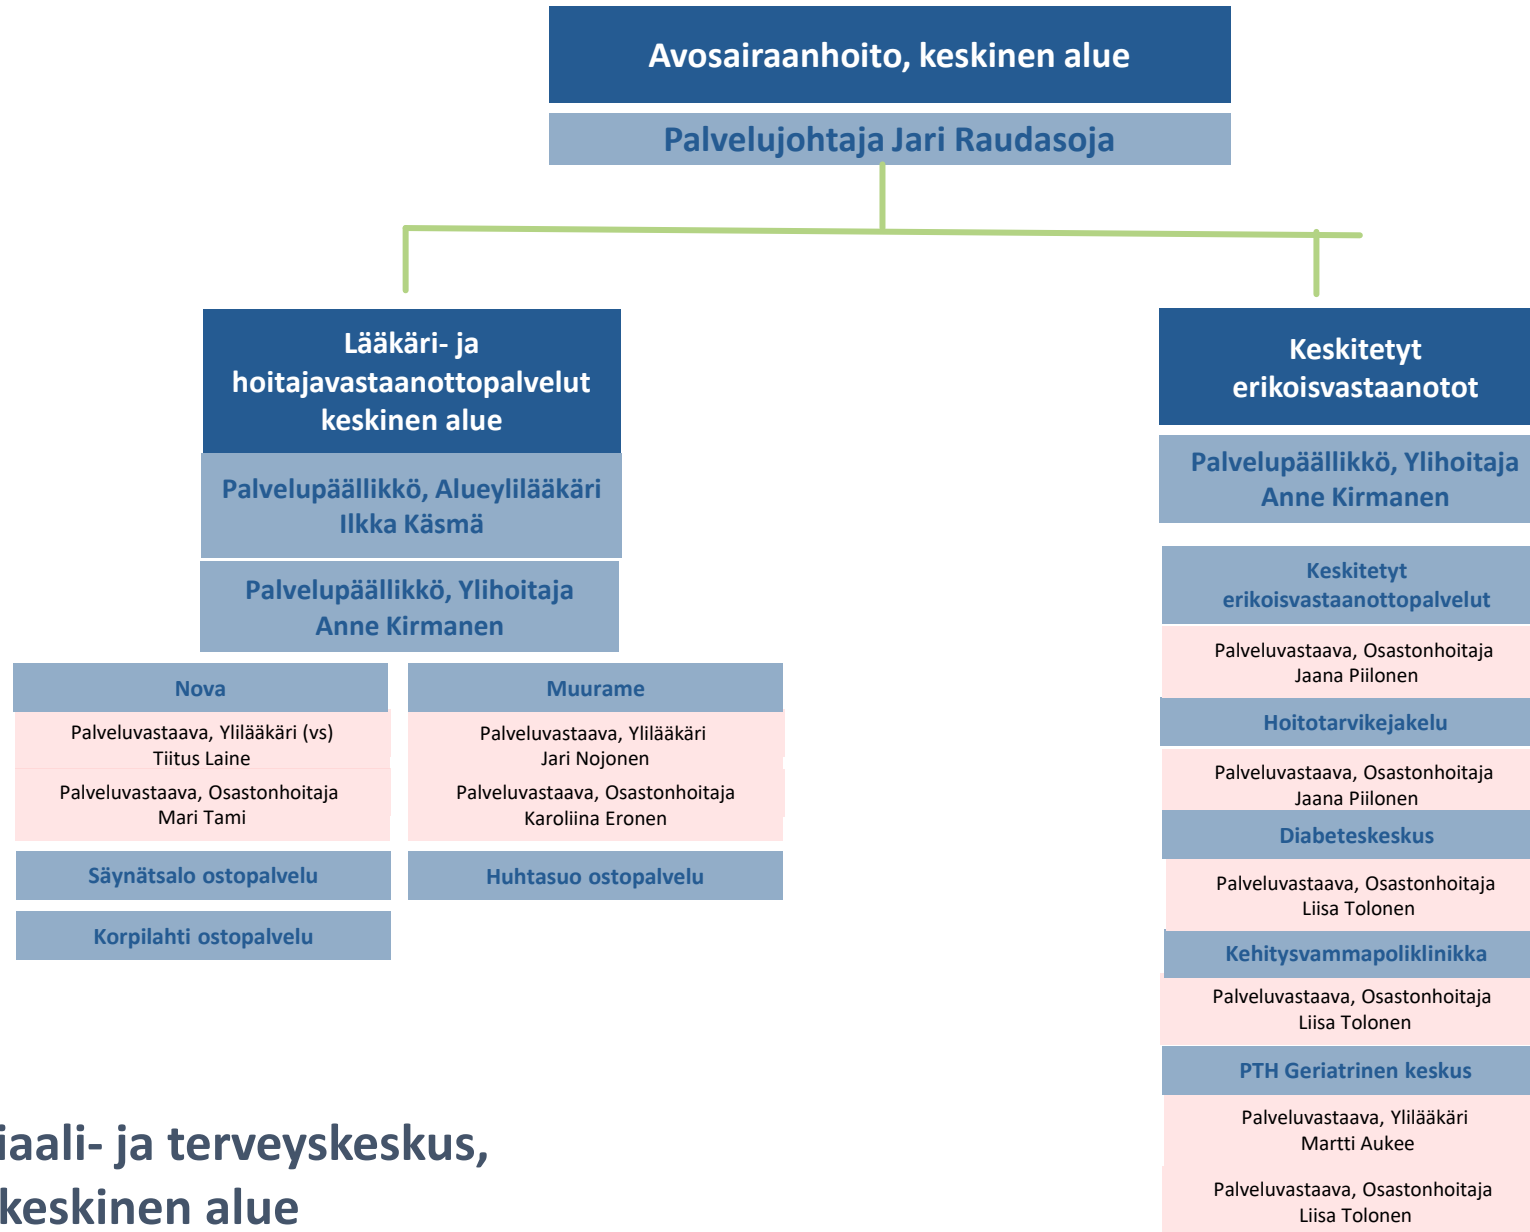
Avosairaanhoito, keskinen alue

Palvelujohtaja Jari Raudasoja

Lääkäri- ja hoitajavastaanottopalvelut keskinen alue

Palvelupäällikkö, Alueylilääkäri Ilkka Käsmä

Palvelupäällikkö, Ylihoitaja Anne Kirmanen

Nova

Palveluvastaava, Ylilääkäri (vs) Tiitus Laine

Palveluvastaava, Osastonhoitaja Mari Tami

Säynätsalo ostopalvelu

Korpilahti ostopalvelu

Muurame

Palveluvastaava, Ylilääkäri Jari Nojonen

Palveluvastaava, Osastonhoitaja Karoliina Eronen

Huhtasuo ostopalvelu

Keskitetyt erikoisvastaanotot

Palvelupäällikkö, Ylihoitaja Anne Kirmanen

Keskitetyt erikoisvastaanottopalvelut

Palveluvastaava, Osastonhoitaja Jaana Piilonen

Hoitotarvikejakelu

Palveluvastaava, Osastonhoitaja Jaana Piilonen

Diabeteskeskus

Palveluvastaava, Osastonhoitaja Liisa Tolonen

Kehitysvammapoliklinikka

Palveluvastaava, Osastonhoitaja Liisa Tolonen

PTH Geriatrinen keskus

Palveluvastaava, Ylilääkäri Martti Aukee

Palveluvastaava, Osastonhoitaja Liisa Tolonen

iaali- ja terveyskeskus, keskinen alue